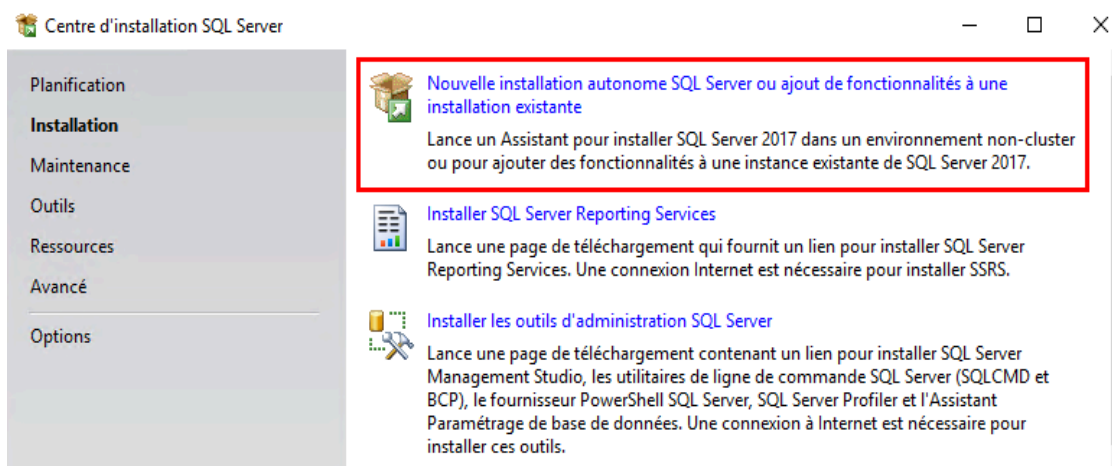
Centre d'installation SQL Server

Planification
Installation
Maintenance
Outils
Ressources
Avancé
Options

Nouvelle installation autonome SQL Server ou ajout de fonctionnalités à une installation existante

Lance un Assistant pour installer SQL Server 2017 dans un environnement non-cluster ou pour ajouter des fonctionnalités à une instance existante de SQL Server 2017.

Installer SQL Server Reporting Services

Lance une page de téléchargement qui fournit un lien pour installer SQL Server Reporting Services. Une connexion Internet est nécessaire pour installer SSRS.

Installer les outils d'administration SQL Server

Lance une page de téléchargement contenant un lien pour installer SQL Server Management Studio, les utilitaires de ligne de commande SQL Server (SQLCMD et BCP), le fournisseur PowerShell SQL Server, SQL Server Profiler et l'Assistant Paramétrage de base de données. Une connexion à Internet est nécessaire pour installer ces outils.